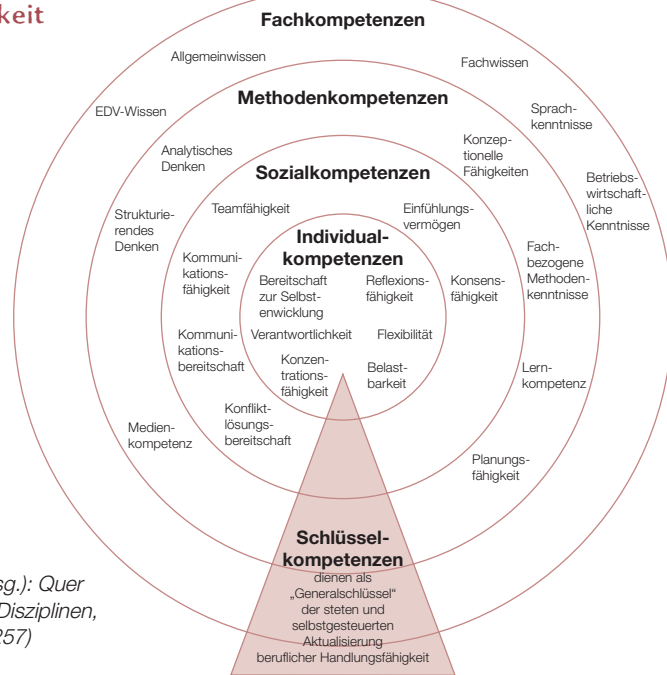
keit

Fachkompetenzen

Allgemeinwissen

Fachwissen

EDV-Wissen

Methodenkompetenzen

Sprachkenntnisse

Analytisches Denken

Konzeptionelle Fähigkeiten

Betriebswirtschaftliche Kenntnisse

Sozialkompetenzen

Strukturierendes Denken

Teamfähigkeit

Einfühlungsvermögen

Individualkompetenzen

Fachbezogene Methodenkenntnisse

Kommunikationsfähigkeit

Bereitschaft zur Selbstenwicklung

Reflexionsfähigkeit

Konsensfähigkeit

Kommunikationsbereitschaft

Verantwortlichkeit

Flexibilität

Konzentrationsfähigkeit

Belastbarkeit

Lernkompetenz

Medienkompetenz

Konfliktlösungsbereitschaft

Planungsfähigkeit

Schlüsselkompetenzen
dienen als „Generalschlüssel" der steten und selbstgesteuerten Aktualisierung beruflicher Handlungsfähigkeit

sg.): Quer
Disziplinen,
257)